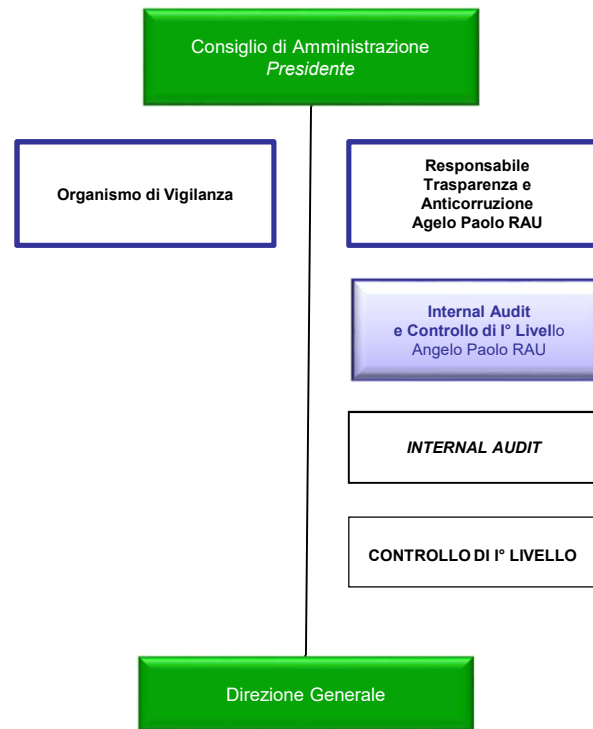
Consiglio di Amministrazione
*Presidente*

**Organismo di Vigilanza**

**Responsabile Trasparenza e Anticorruzione Agelo Paolo RAU**

**Internal Audit e Controllo di I° Livel**lo
Angelo Paolo RAU

***INTERNAL AUDIT***

**CONTROLLO DI I° LIVELLO**

Direzione Generale